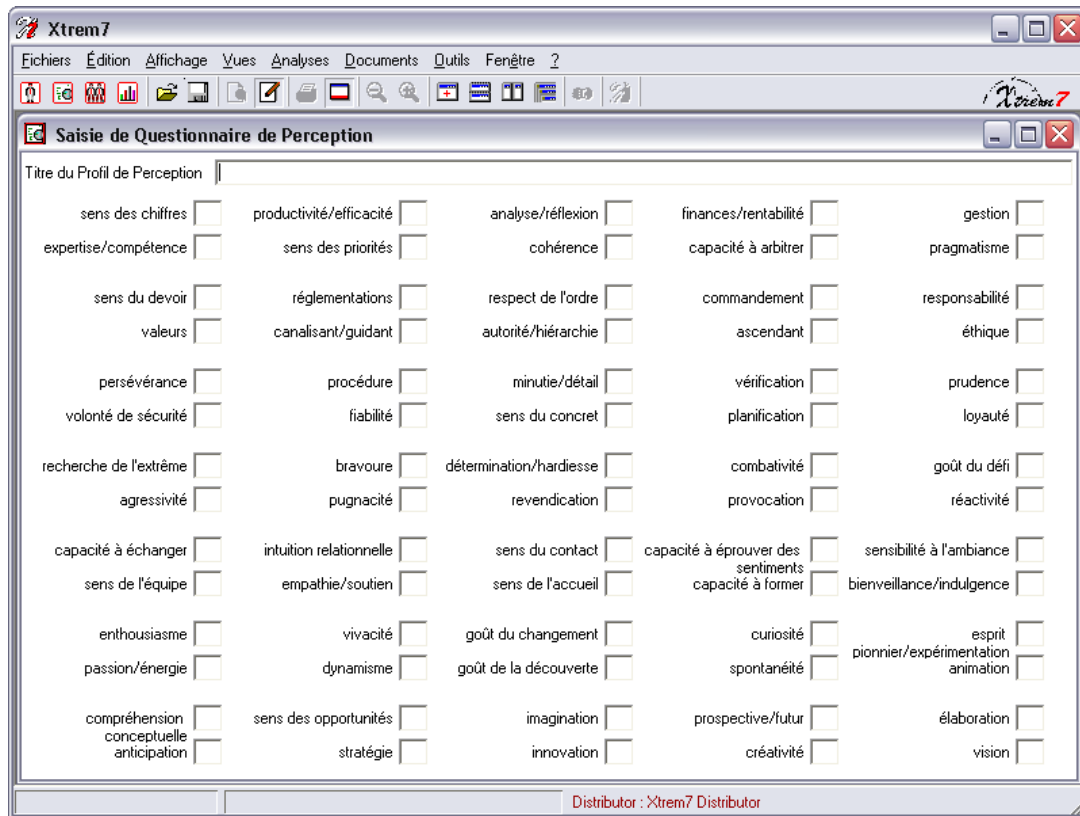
Xtrem7

Fichiers Édition Affichage Vues Analyses Documents Outils Fenêtre ?

Xtrem7

Saisie de Questionnaire de Perception

Titre du Profil de Perception

sens des chiffres
productivité/efficacité
analyse/réflexion
finances/rentabilité
gestion
expertise/compétence
sens des priorités
cohérence
capacité à arbitrer
pragmatisme

sens du devoir
réglementations
respect de l'ordre
commandement
responsabilité
valeurs
canalisant/guidant
autorité/hiérarchie
ascendant
éthique

persévérance
procédure
minutie/détail
vérification
prudence
volonté de sécurité
fiabilité
sens du concret
planification
loyauté

recherche de l'extrême
bravoure
détermination/hardiesse
combativité
goût du défi
agressivité
pugnacité
revendication
provocation
réactivité

capacité à échanger
intuition relationnelle
sens du contact
capacité à éprouver des sentiments
sensibilité à l'ambiance
sens de l'équipe
empathie/soutien
sens de l'accueil
capacité à former
bienveillance/indulgence

enthousiasme
vivacité
goût du changement
curiosité
esprit pionnier/expérimentation
passion/énergie
dynamisme
goût de la découverte
spontanéité
animation

compréhension conceptuelle
sens des opportunités
imagination
prospective/futur
élaboration
anticipation
stratégie
innovation
créativité
vision

Distributor : Xtrem7 Distributor